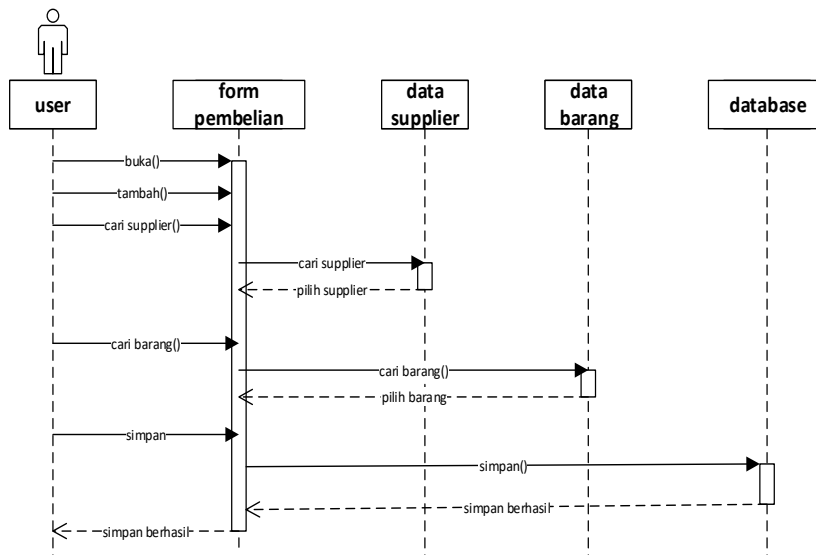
user

form pembelian

data supplier

data barang

database

buka()

tambah()

cari supplier()

cari supplier

pilih supplier

cari barang()

cari barang()

pilih barang

simpan

simpan()

simpan berhasil

simpan berhasil